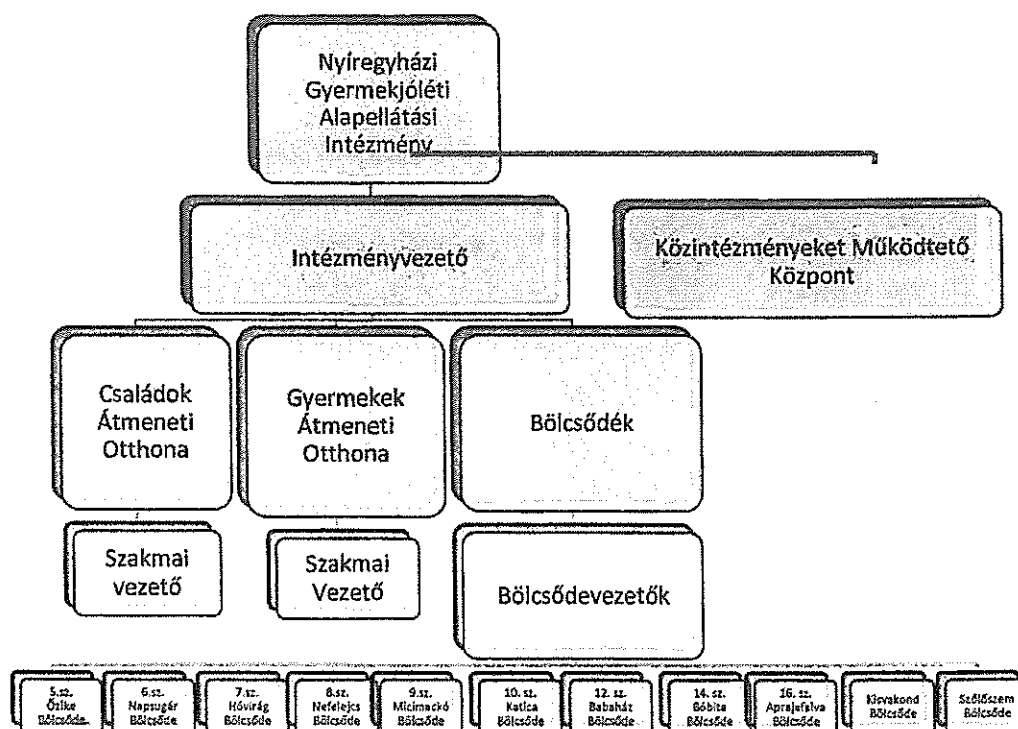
Nyíregyházi Gyermekjóléti Alapellátási Intézmény

Intézményvezető

Közintézményeket Működtető Központ

Családok Átmeneti Otthona

Gyermekek Átmeneti Otthona

Bölcsődék

Szakmai vezető

Szakmai Vezető

Bölcsődevezetők

5.sz. Őzike Bölcsőde

6.sz. Napsugár Bölcsőde

7.sz. Hóvirág Bölcsőde

8.sz. Nefelejcs Bölcsőde

9.sz. Micimackó Bölcsőde

10. sz. Katica Bölcsőde

12. sz. Babaház Bölcsőde

14. sz. Bóbita Bölcsőde

16. sz. Aprajafalva Bölcsőde

Kiskakond Bölcsőde

Szőlőszem Bölcsőde